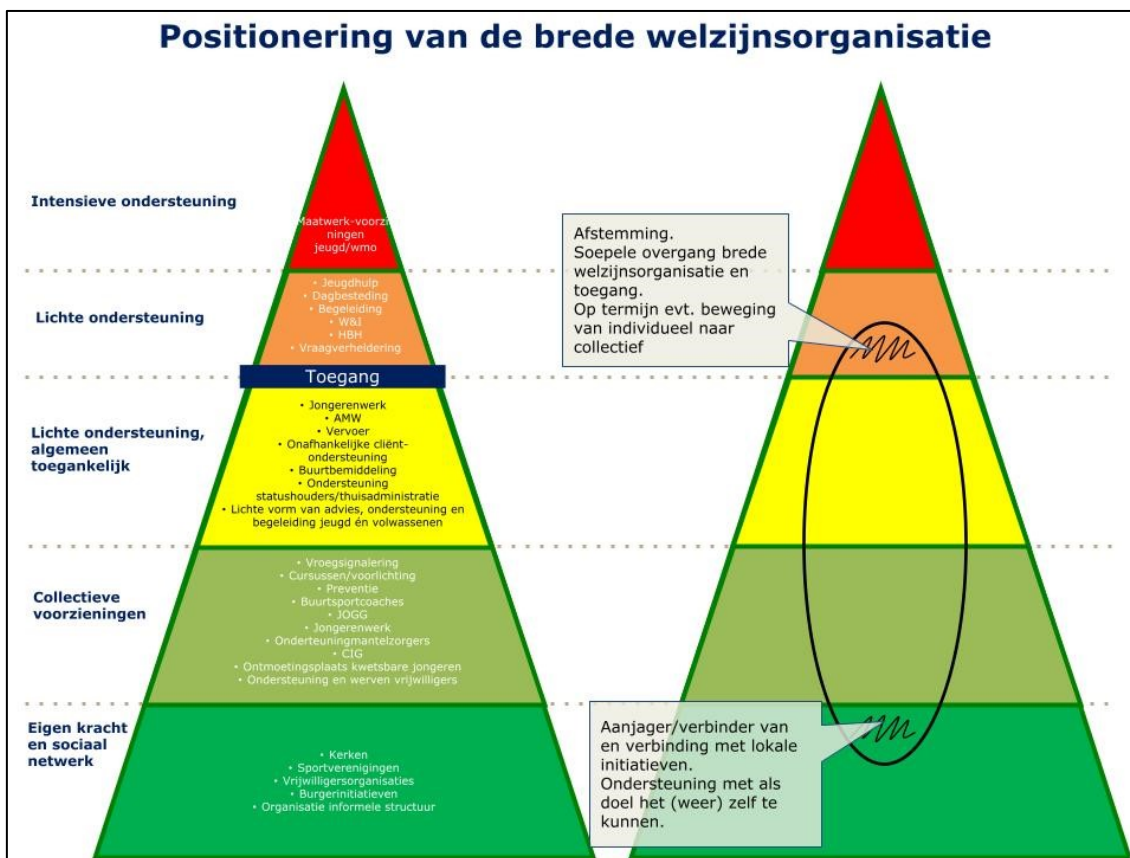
Positionering van de brede welzijnsorganisatie

Intensieve ondersteuning

Maatwerk-voorzieningen jeugd/wmo

Lichte ondersteuning

• Jeugdhulp
• Dagbesteding
• Begeleiding
• W&I
• HBH
• Vraagverheldering

Toegang

Lichte ondersteuning, algemeen toegankelijk

• Jongerenwerk
• AMW
• Vervoer
• Onafhankelijke cliënt-ondersteuning
• Buurtbemiddeling
• Ondersteuning statushouders/thuisadministratie
• Lichte vorm van advies, ondersteuning en begeleiding jeugd én volwassenen

Collectieve voorzieningen

• Vroegsignalering
• Cursussen/voorlichting
• Preventie
• Buurtsportcoaches
• JOGG
• Jongerenwerk
• Onderteuningmantelzorgers
• CIG
• Ontmoetingsplaats kwetsbare jongeren
• Ondersteuning en werven vrijwilligers

Eigen kracht en sociaal netwerk

• Kerken
• Sportverenigingen
• Vrijwilligersorganisaties
• Burgerinitiatieven
• Organisatie informele structuur

Afstemming.
Soepele overgang brede welzijnsorganisatie en toegang.
Op termijn evt. beweging van individueel naar collectief

Aanjager/verbinder van en verbinding met lokale initiatieven.
Ondersteuning met als doel het (weer) zelf te kunnen.